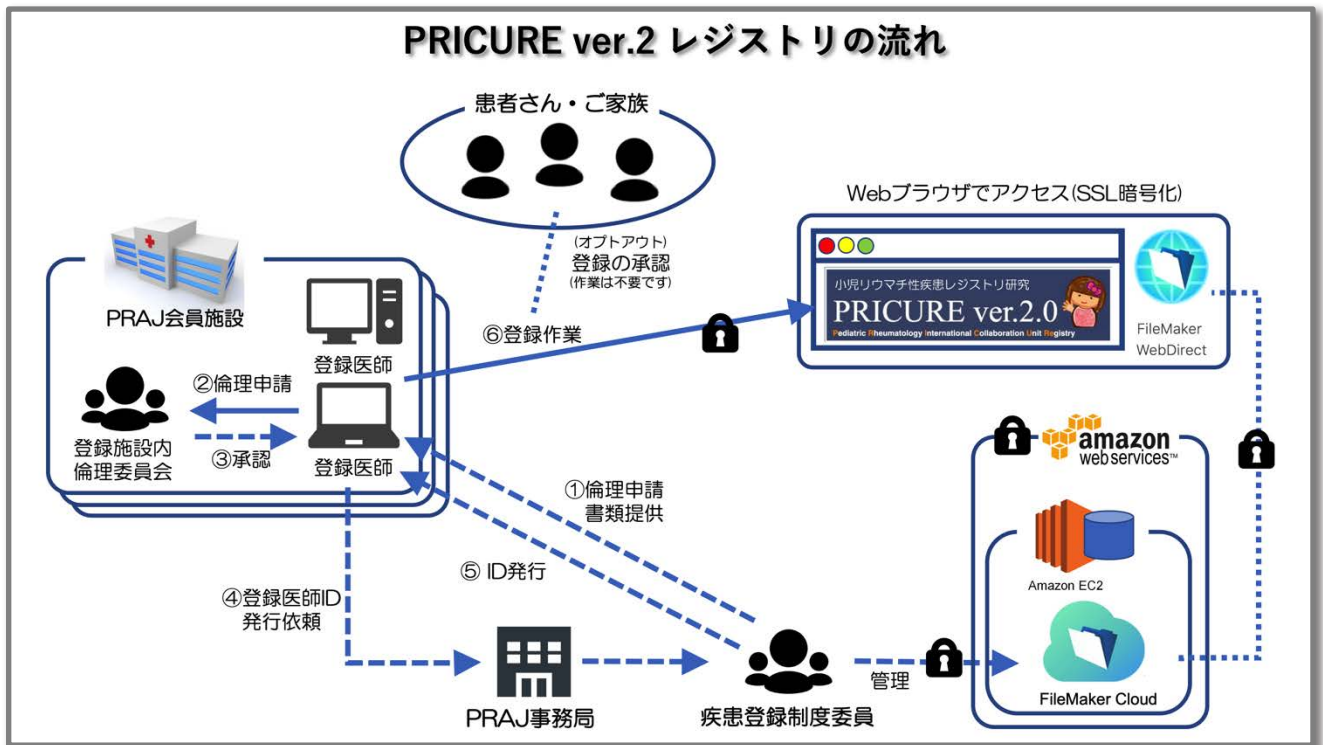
PRICURE ver.2 レジストリの流れ

患者さん・ご家族

Webブラウザでアクセス(SSL暗号化)

(オプトアウト)
登録の承認
(作業は不要です)

小児リウマチ性疾患レジストリ研究
PRICURE ver.2.0
Pediatric Rheumatology International Collaboration Unit Registry

FileMaker WebDirect

PRAJ会員施設

⑥登録作業

登録医師

②倫理申請

登録施設内倫理委員会

③承認

登録医師

amazon web services™

①倫理申請
書類提供

⑤ ID発行

Amazon EC2

④登録医師ID
発行依頼

管理

FileMaker Cloud

PRAJ事務局

疾患登録制度委員